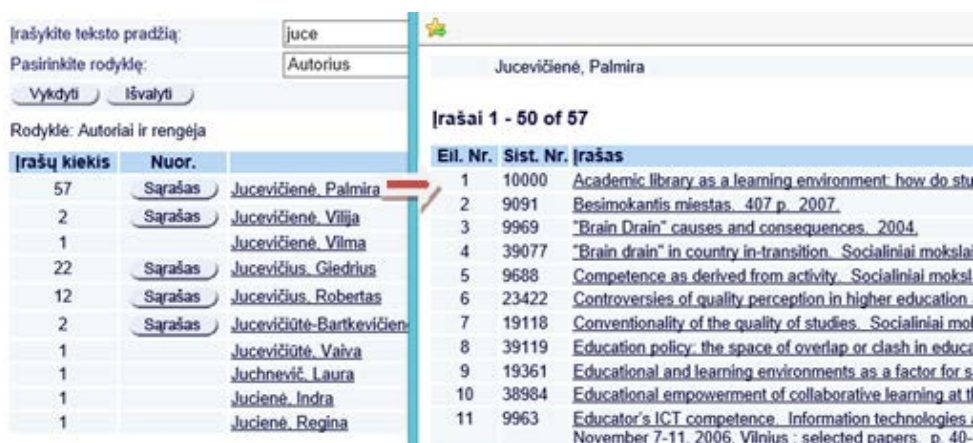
Įrašykite teksto pradžią: juce
Pasirinkite rodyklę: Autorius
Vykdyti Išvalyti

Rodyklė: Autoriai ir rengėja

| Įrašų kiekis | Nuor. | |
|---|---|---|
| 57 | Sąrašas | Jucevičienė, Palmira |
| 2 | Sąrašas | Jucevičienė, Vilija |
| 1 | | Jucevičienė, Vilma |
| 22 | Sąrašas | Jucevičius, Giedrius |
| 12 | Sąrašas | Jucevičius, Robertas |
| 2 | Sąrašas | Jucevičiūtė-Bartkevičien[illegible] |
| 1 | | Jucevičiūtė, Vaiva |
| 1 | | Juchnevič, Laura |
| 1 | | Jucienė, Indra |
| 1 | | Jucienė, Regina |

Jucevičienė, Palmira

Įrašai 1 - 50 of 57

| Eil. Nr. | Sist. Nr. | Įrašas |
|---|---|---|
| 1 | 10000 | Academic library as a learning environment: how do stu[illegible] |
| 2 | 9091 | Besimokantis miestas. 407 p. 2007. |
| 3 | 9969 | "Brain Drain" causes and consequences. 2004. |
| 4 | 39077 | "Brain drain" in country in-transition. Socialiniai mokslai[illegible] |
| 5 | 9688 | Competence as derived from activity. Socialiniai moksl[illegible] |
| 6 | 23422 | Controversies of quality perception in higher education.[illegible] |
| 7 | 19118 | Conventionality of the quality of studies. Socialiniai mo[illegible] |
| 8 | 39119 | Education policy: the space of overlap or clash in educa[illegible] |
| 9 | 19361 | Educational and learning environments as a factor for s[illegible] |
| 10 | 38984 | Educational empowerment of collaborative learning at t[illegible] |
| 11 | 9963 | Educator's ICT competence. Information technologies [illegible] November 7-11, 2006, Vilnius : selected papers. p. 40-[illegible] |